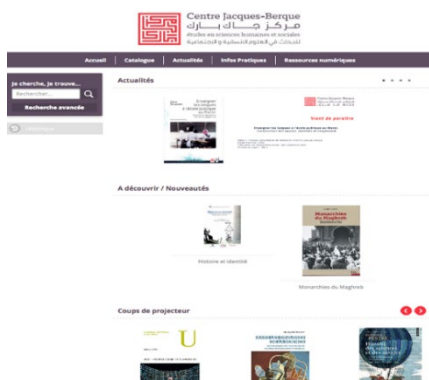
Centre Jacques-Berque
مركز جاك بيرك
Études en sciences humaines et sociales
للدراسات في العلوم الإنسانية والاجتماعية

Accueil | Catalogue | Actualités | Infos Pratiques | Ressources numériques

Je cherche, je trouve...
Rechercher...
Recherche avancée

Actualités

Enseigner les langues à l'école publique au Maroc

Centre Jacques-Berque

Vient de paraître

Enseigner les langues à l'école publique au Maroc

A découvrir / Nouveautés

Histoire et identité

Monarchies du Maghreb

Monarchies du Maghreb

Coups de projecteur

U